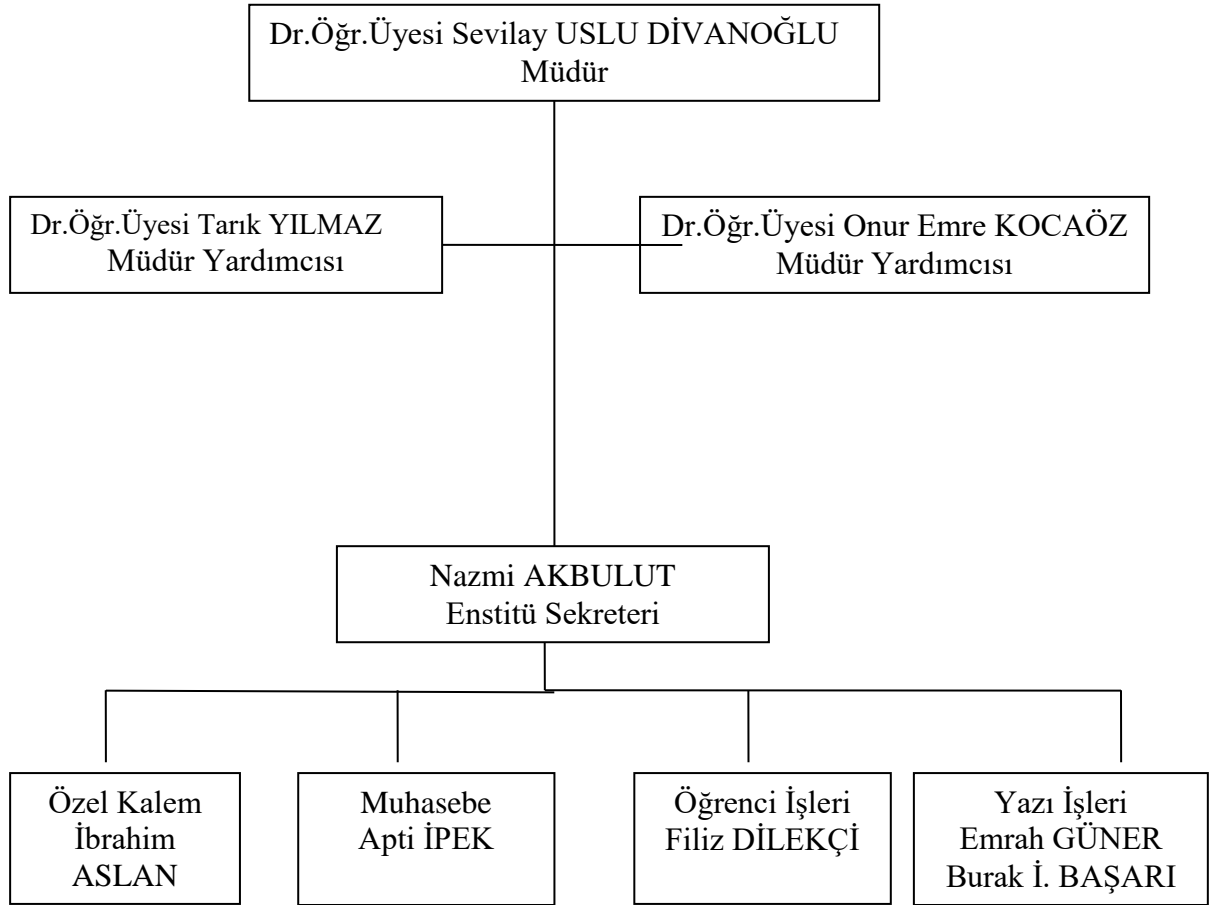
Dr.Öğr.Üyesi Sevilay USLU DİVANOĞLU
Müdür

Dr.Öğr.Üyesi Tarık YILMAZ
Müdür Yardımcısı

Dr.Öğr.Üyesi Onur Emre KOCAÖZ
Müdür Yardımcısı

Nazmi AKBULUT
Enstitü Sekreteri

Özel Kalem
İbrahim
ASLAN

Muhasebe
Apti İPEK

Öğrenci İşleri
Filiz DİLEKÇİ

Yazı İşleri
Emrah GÜNER
Burak İ. BAŞARI